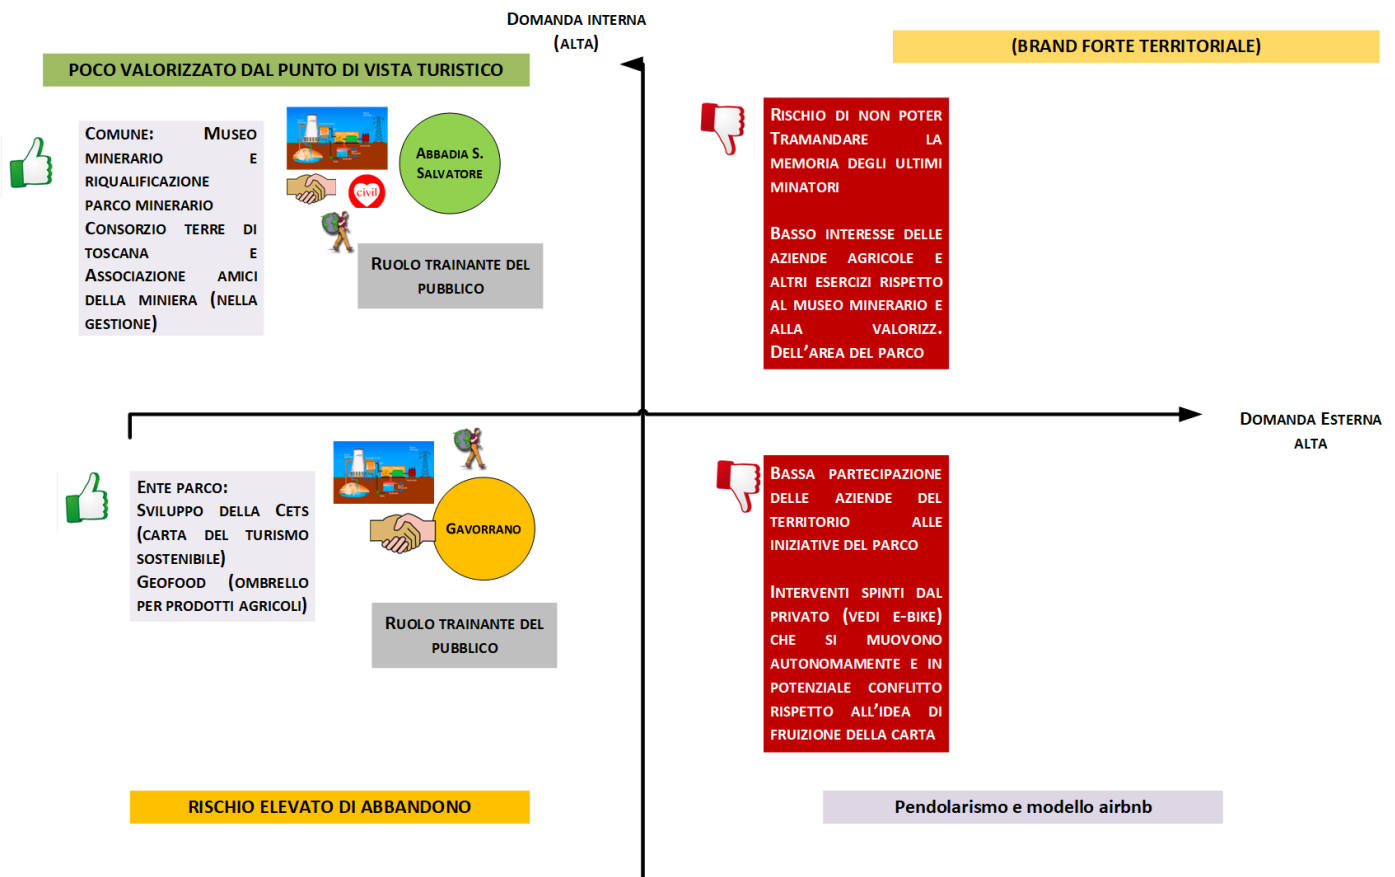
Domanda interna
(alta)

POCO VALORIZZATO DAL PUNTO DI VISTA TURISTICO

(BRAND FORTE TERRITORIALE)

Comune: Museo minerario e riqualificazione parco minerario
Consorzio Terre di Toscana e Associazione amici della miniera (nella gestione)

civil

Abbadia S. Salvatore

Ruolo trainante del pubblico

Rischio di non poter tramandare la memoria degli ultimi minatori

Basso interesse delle aziende agricole e altri esercizi rispetto al museo minerario e alla valorizz. dell'area del parco

Domanda Esterna
alta

Ente parco:
Sviluppo della Cets (carta del turismo sostenibile)
Geofood (ombrello per prodotti agricoli)

Gavorrano

Ruolo trainante del pubblico

Bassa partecipazione delle aziende del territorio alle iniziative del parco

Interventi spinti dal privato (vedi e-bike) che si muovono autonomamente e in potenziale conflitto rispetto all'idea di fruizione della carta

RISCHIO ELEVATO DI ABBANDONO

Pendolarismo e modello airbnb